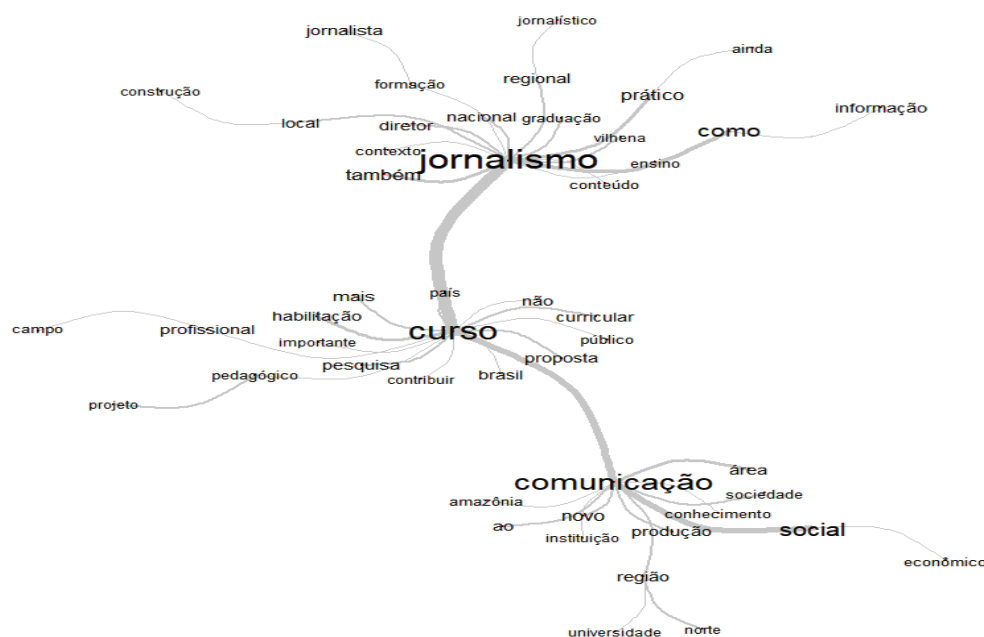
jornalista
jornalístico
ainda
construção
formação
regional
prático
informação
local
diretor
nacional
graduação
vilhena
como
contexto
jornalismo
ensino
também
conteúdo

mais
país
não
campo
profissional
habilitação
curso
curricular
importante
público
pesquisa
proposta
pedagógico
contribuir
brasil
projeto

área
comunicação
sociedade
amazônia
conhecimento
novo
ao
social
instituição
produção
econômico
região
universidade
norte